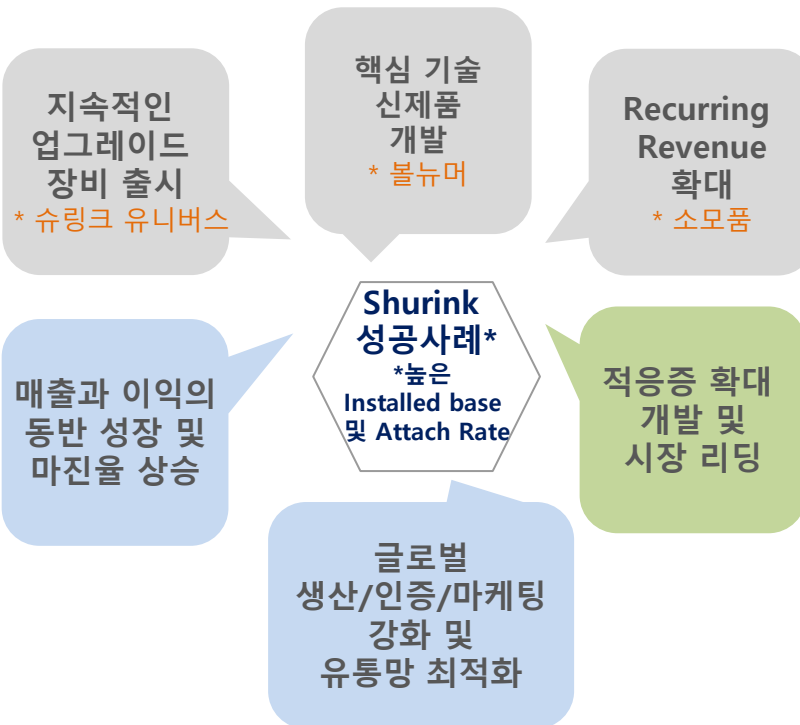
지속적인 업그레이드 장비 출시
* 슈링크 유니버스

핵심 기술 신제품 개발
* 볼뉴머

Recurring Revenue 확대
* 소모품

Shurink 성공사례*
*높은 Installed base 및 Attach Rate

매출과 이익의 동반 성장 및 마진율 상승

적응증 확대 개발 및 시장 리딩

글로벌 생산/인증/마케팅 강화 및 유통망 최적화